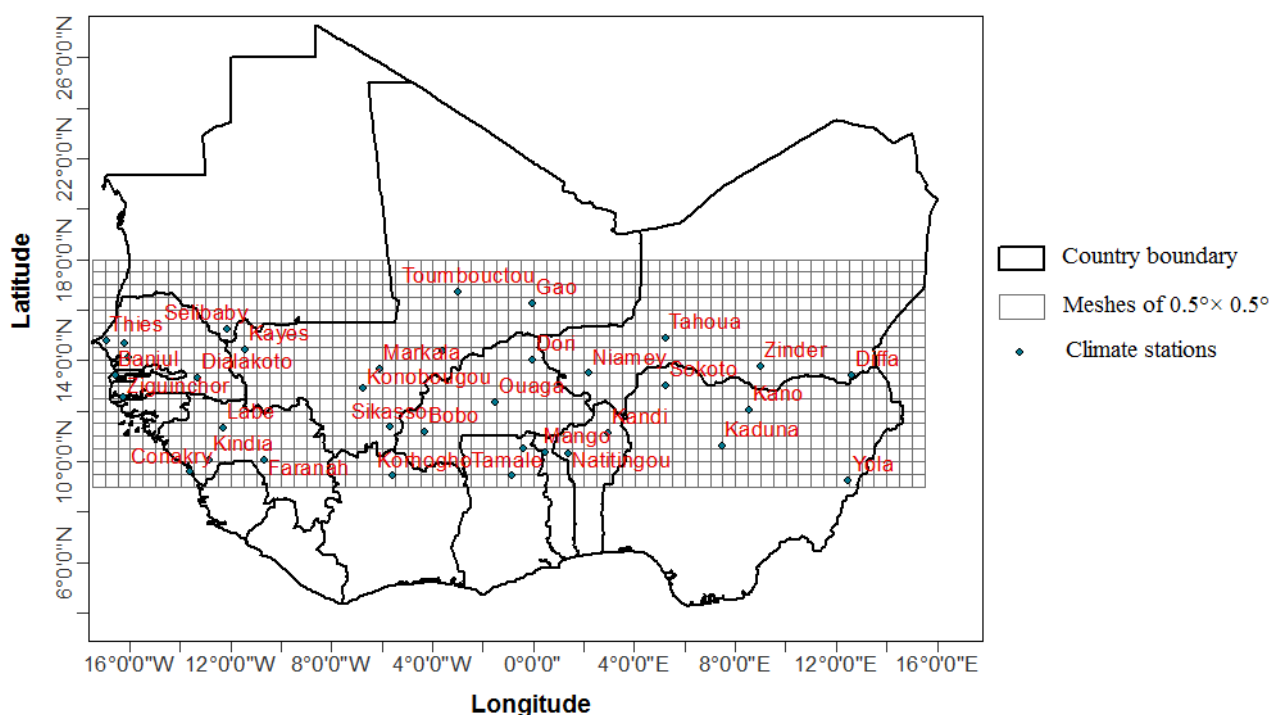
26°0'0"N
22°0'0"N
18°0'0"N
14°0'0"N
10°0'0"N
6°0'0"N

Latitude

Toumbouctou
Gao
Selibaby
Thies
Kayes
Tahoua
Dori
Markala
Zinder
Banjul
Dialakoto
Niamey
Diffa
Konobougou
Sokoto
Ziguinchor
Ouaga
Kano
Sikasso
Bobo
Kandi
Labe
Kaduna
Mango
Kindia
Conakry
Korhogo
Tamale
Natitingou
Faranah
Yola

16°0'0"W
12°0'0"W
8°0'0"W
4°0'0"W
0°0'0"
4°0'0"E
8°0'0"E
12°0'0"E
16°0'0"E

Longitude

Country boundary
Meshes of 0.5°× 0.5°
Climate stations